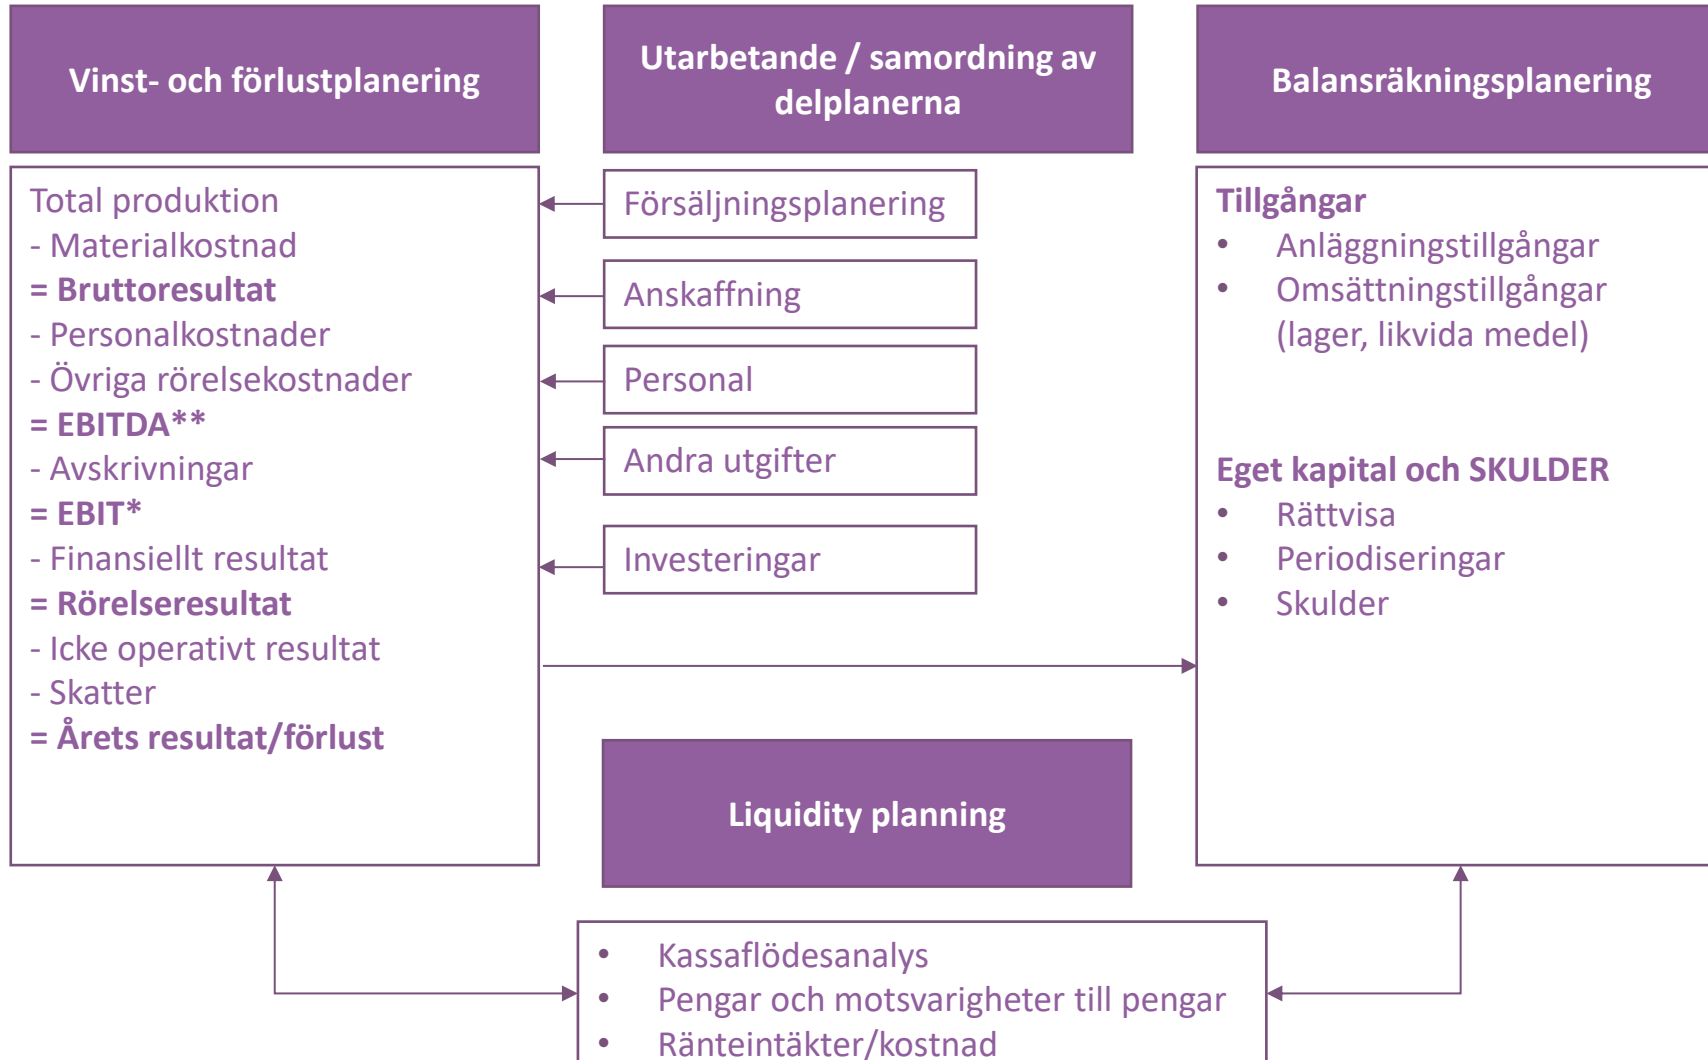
Vinst- och förlustplanering

Utarbetande / samordning av delplanerna

Balansräkningsplanering

Total produktion
- Materialkostnad
= Bruttoresultat
- Personalkostnader
- Övriga rörelsekostnader
= EBITDA**
- Avskrivningar
= EBIT*
- Finansiellt resultat
= Rörelseresultat
- Icke operativt resultat
- Skatter
= Årets resultat/förlust

Försäljningsplanering

Anskaffning

Personal

Andra utgifter

Investeringar

Tillgångar
• Anläggningstillgångar
• Omsättningstillgångar (lager, likvida medel)

Eget kapital och SKULDER
• Rättvisa
• Periodiseringar
• Skulder

Liquidity planning

• Kassaflödesanalys
• Pengar och motsvarigheter till pengar
• Ränteintäkter/kostnad